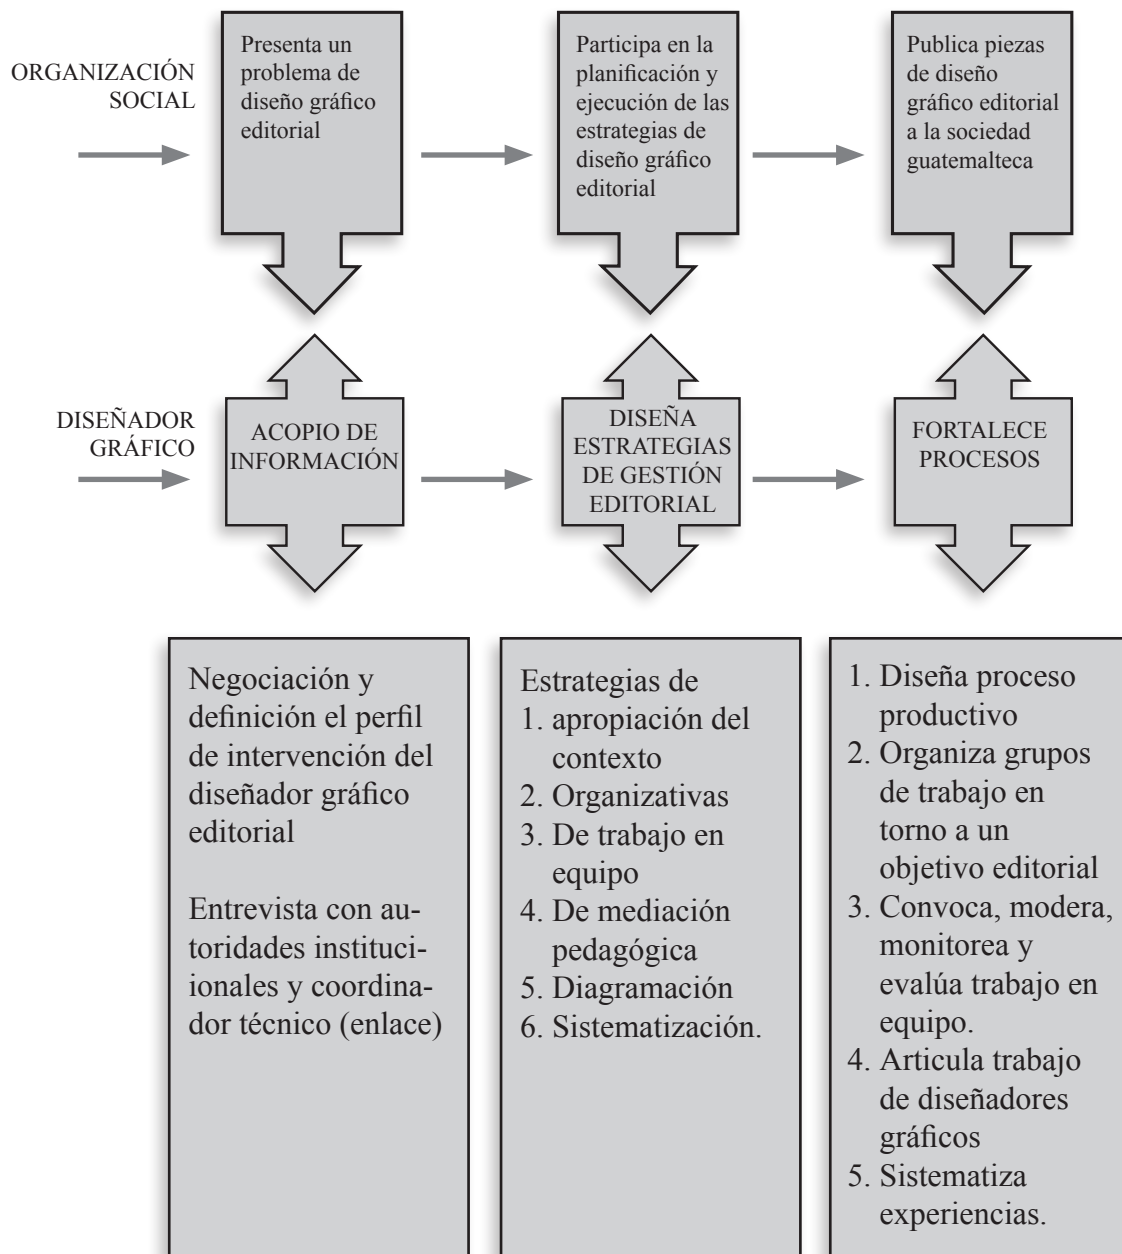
ORGANIZACIÓN SOCIAL

Presenta un problema de diseño gráfico editorial

Participa en la planificación y ejecución de las estrategias de diseño gráfico editorial

Publica piezas de diseño gráfico editorial a la sociedad guatemalteca

DISEÑADOR GRÁFICO

ACOPIO DE INFORMACIÓN

DISEÑA ESTRATEGIAS DE GESTIÓN EDITORIAL

FORTALECE PROCESOS

Negociación y definición el perfil de intervención del diseñador gráfico editorial

Entrevista con autoridades institucionales y coordinador técnico (enlace)

Estrategias de
1. apropiación del contexto
2. Organizativas
3. De trabajo en equipo
4. De mediación pedagógica
5. Diagramación
6. Sistematización.

1. Diseña proceso productivo
2. Organiza grupos de trabajo en torno a un objetivo editorial
3. Convoca, modera, monitorea y evalúa trabajo en equipo.
4. Articula trabajo de diseñadores gráficos
5. Sistematiza experiencias.